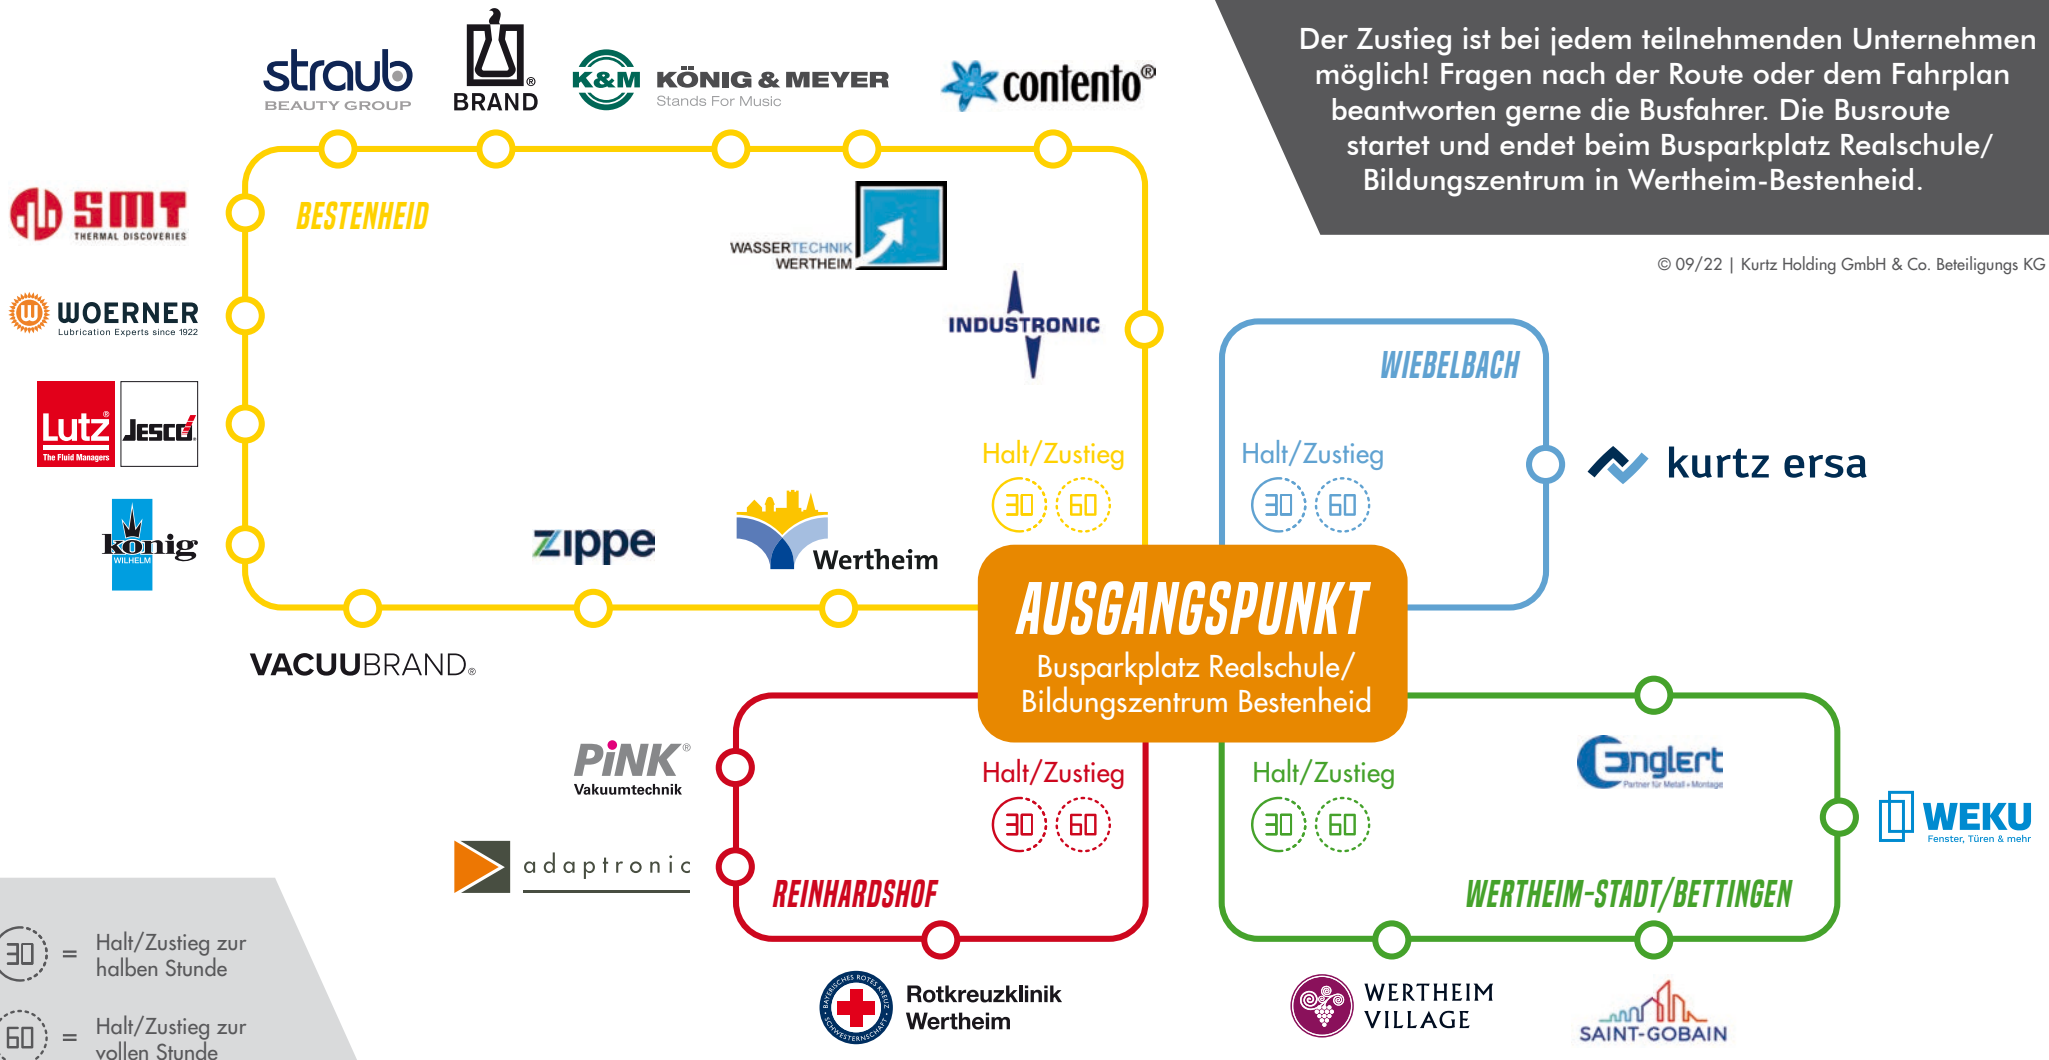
Der Zustieg ist bei jedem teilnehmenden Unternehmen möglich! Fragen nach der Route oder dem Fahrplan beantworten gerne die Busfahrer. Die Busroute startet und endet beim Busparkplatz Realschule/ Bildungszentrum in Wertheim-Bestenheid.

© 09/22 | Kurtz Holding GmbH & Co. Beteiligungs KG

straub BEAUTY GROUP

BRAND

K&M KÖNIG & MEYER Stands For Music

contento®

SMT THERMAL DISCOVERIES

BESTENHEID

WASSERTECHNIK WERTHEIM

WOERNER Lubrication Experts since 1922

INDUSTRONIC

Lutz The Fluid Managers

JESCO

WIEBELBACH

Halt/Zustieg

30 60

Halt/Zustieg

30 60

kurtz ersa

könig WILHELM

zippe

Wertheim

AUSGANGSPUNKT

Busparkplatz Realschule/ Bildungszentrum Bestenheid

VACUUBRAND

PINK® Vakuumtechnik

Halt/Zustieg

30 60

Halt/Zustieg

30 60

Englert Partner für Metall + Montage

WEKU Fenster, Türen & mehr

adaptronic

REINHARDSHOF

WERTHEIM-STADT/BETTINGEN

30 = Halt/Zustieg zur halben Stunde

60 = Halt/Zustieg zur vollen Stunde

Rotkreuzklinik Wertheim

WERTHEIM VILLAGE

SAINT-GOBAIN